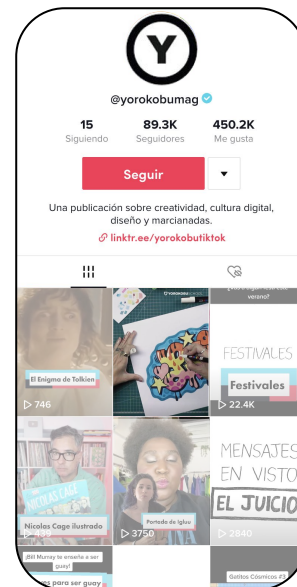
Y

@yorokobumag

15
Siguiendo

89.3K
Seguidores

450.2K
Me gusta

Seguir

Una publicación sobre creatividad, cultura digital, diseño y marcianadas.

linktr.ee/yorokobutiktok

YOROKOBU

El Enigma de Tolkien

746

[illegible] verano?

FESTIVALES

Festivales

22.4K

NICOLAS CAGE

Nicolas Cage ilustrado

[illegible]

Portada de Iglu

3750

MENSAJES EN VISTO

EL JUICIO

2840

¡Bill Murray te enseña a ser guay!

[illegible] para ser guay

Golitos Cósmicos #3